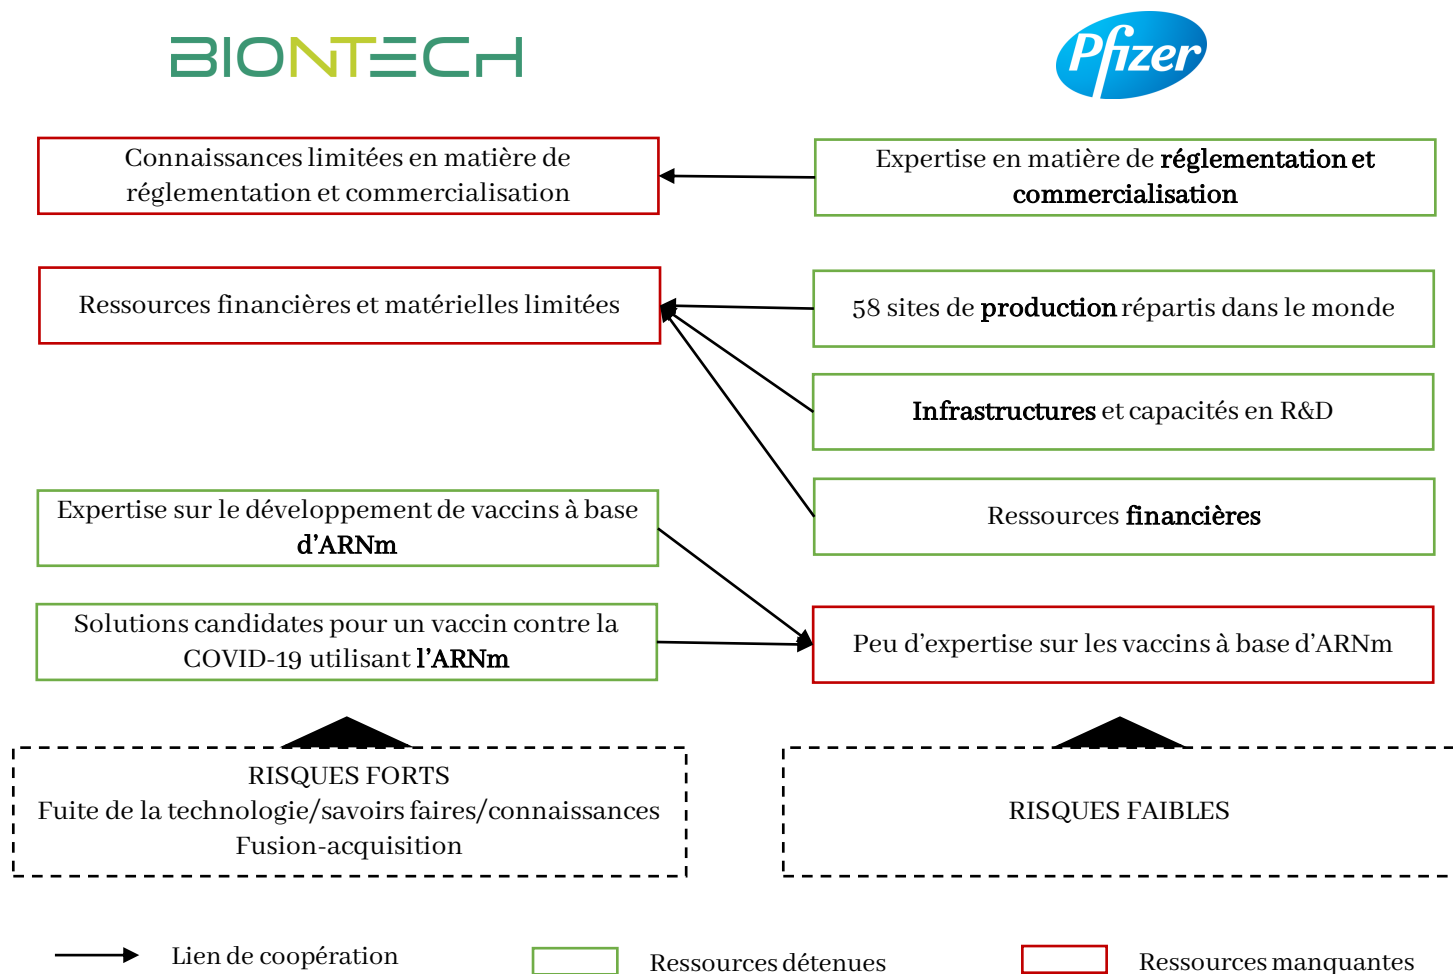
BIONTECH

Pfizer

Connaissances limitées en matière de réglementation et commercialisation

Expertise en matière de **réglementation et commercialisation**

Ressources financières et matérielles limitées

58 sites de **production** répartis dans le monde

**Infrastructures** et capacités en R&D

Ressources **financières**

Expertise sur le développement de vaccins à base **d'ARNm**

Solutions candidates pour un vaccin contre la COVID-19 utilisant **l'ARNm**

Peu d'expertise sur les vaccins à base d'ARNm

RISQUES FORTS
Fuite de la technologie/savoirs faires/connaissances
Fusion-acquisition

RISQUES FAIBLES

Lien de coopération

Ressources détenues

Ressources manquantes